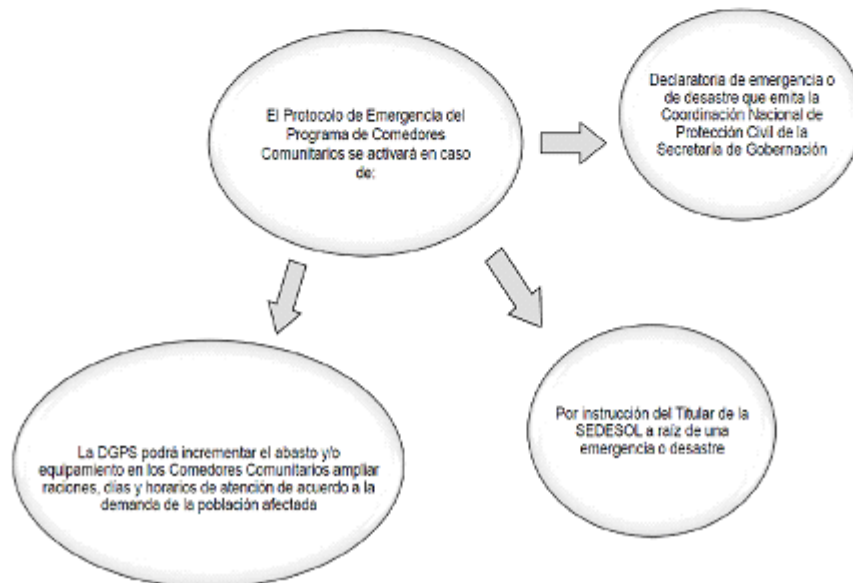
El Protocolo de Emergencia del Programa de Comedores Comunitarios se activará en caso de:

Declaratoria de emergencia o de desastre que emita la Coordinación Nacional de Protección Civil de la Secretaría de Gobernación

La DGPS podrá incrementar el abasto y/o equipamiento en los Comedores Comunitarios ampliar raciones, días y horarios de atención de acuerdo a la demanda de la población afectada

Por instrucción del Titular de la SEDESOL a raíz de una emergencia o desastre